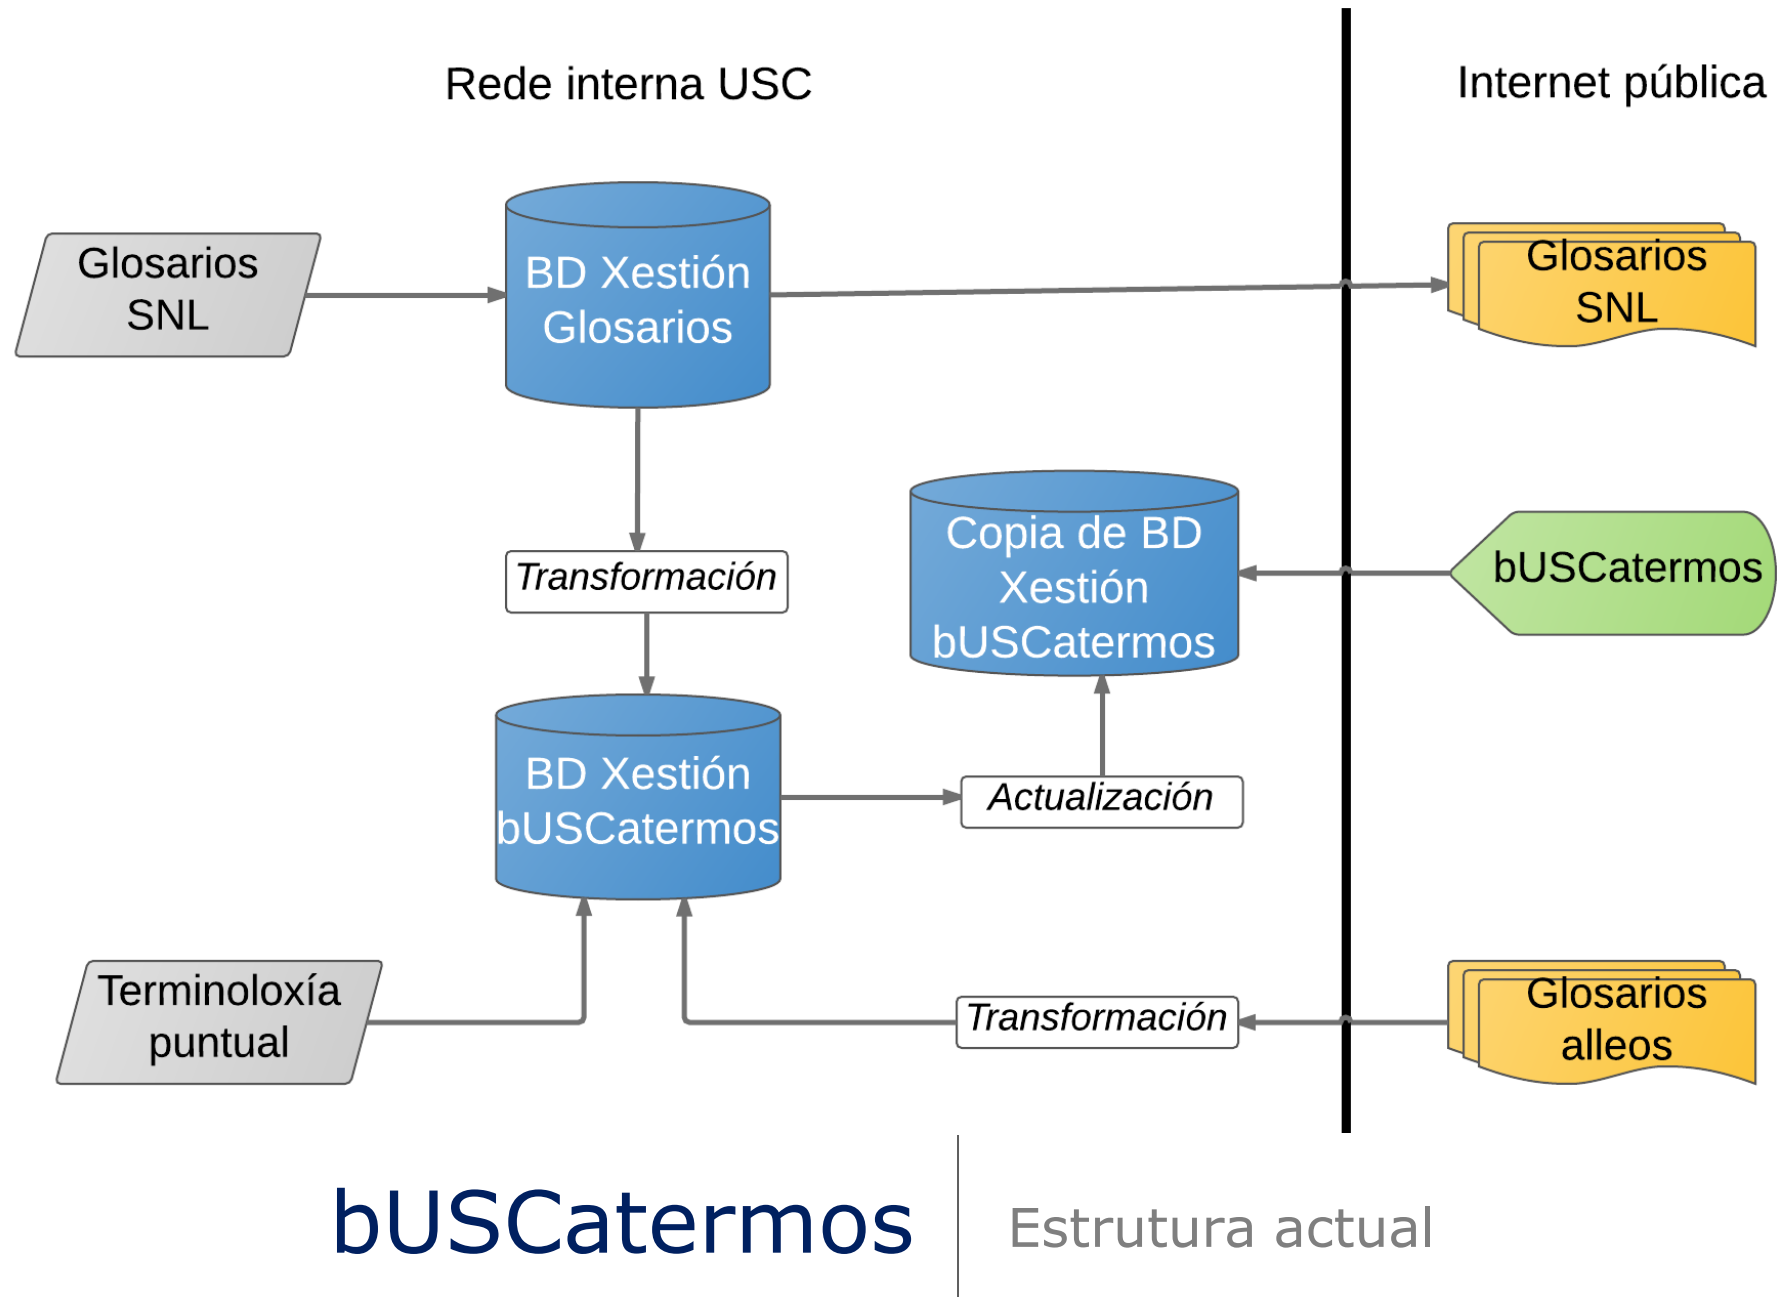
Rede interna USC

Internet pública

Glosarios SNL

BD Xestión Glosarios

Glosarios SNL

Transformación

Copia de BD Xestión bUSCatermos

bUSCatermos

BD Xestión bUSCatermos

Actualización

Terminoloxía puntual

Transformación

Glosarios alleos

bUSCatermos

Estrutura actual